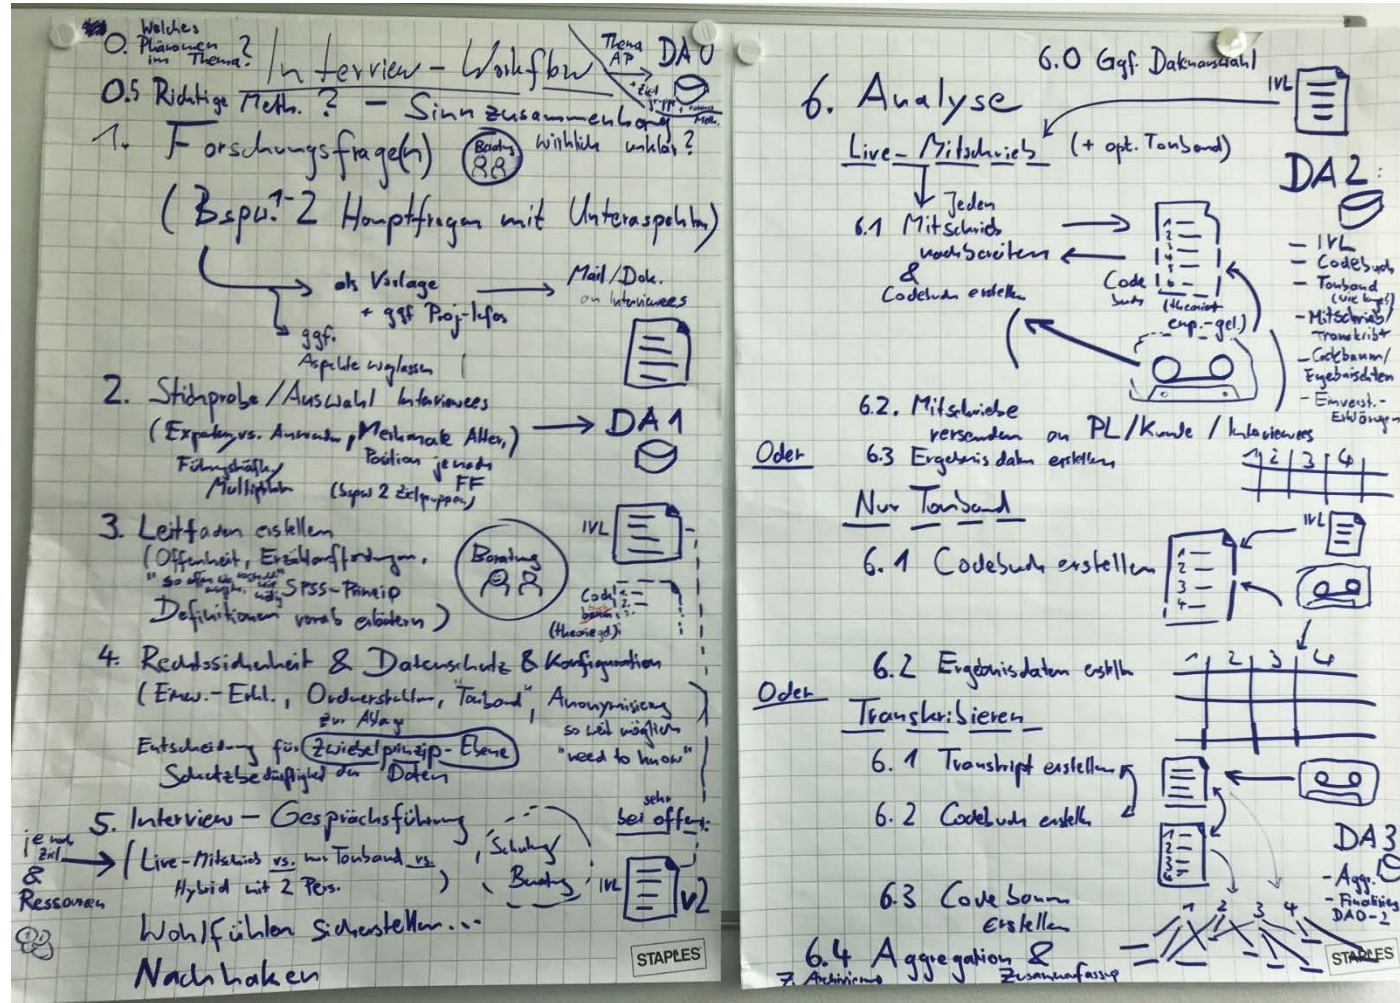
0. Welches Phänomen im Thema?

Interview - Workflow

Thema AP
Ziel
Methode

DA 0

0.5 Richtige Meth.? - Sinnzusammenhang wirklich unklar?

1. Forschungsfrage(n) Bedarf

(Bspw. 1-2 Hauptfragen mit Unteraspekten)

als Vorlage + ggf. Projektinfos → Mail / Dok. an Interviewees

ggf. Aspekte weglassen

2. Stichprobe / Auswahl Interviewees
(Experten vs. Anwender, Merkmale Alter, Position je nach FF
Führungskräfte, Multiplikatoren (Bspw. 2 Zielgruppen)) → DA 1

3. Leitfaden erstellen
(Offenheit, Erzählaufforderungen,
"so offen wie möglich, so strukturiert wie nötig" SPSS-Prinzip
Definitionen vorab erläutern)

Beratung

IVL

Code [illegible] (theoriegel.)

4. Rechtssicherheit & Datenschutz & Konfiguration
(Einw.-Erkl., Ordnerstellen, Tonband, Anonymisierung zur Ablage
so weit möglich "need to know")
Entscheidung für Zwiebelprinzip-Ebene
Schutzbedürftigkeit der Daten

5. Interview - Gesprächsführung sehr bei offen.
je nach Ziel & Ressourcen
(Live-Mitschrieb vs. nur Tonband vs. Hybrid mit 2 Pers.)

Schulung Beratung

IVL V2

Wohlfühlen sicherstellen...

Nachhaken

STAPLES

6.0 Ggf. Datenauswahl

IVL

6. Analyse

Live-Mitschrieb (+ opt. Tonband)

Jeden
6.1 Mitschrieb nachbereiten
& Codebuch erstellen

Code Buch (theoriegel. emp.-gel.)

DA 2
- IVL
- Codebuch
- Tonband (wie lange?)
- Mitschrieb/ Transkript
- Codebaum/ Ergebnisdaten
- Einverst.-Erklärungen

6.2. Mitschriebe versenden an PL/Kunde / Interviewees

Oder 6.3 Ergebnisdaten erstellen

1 2 3 4

Nur Tonband

6.1 Codebuch erstellen

1 2 3 4

IVL

6.2 Ergebnisdaten erstellen

1 2 3 4

Oder Transkribieren

6.1 Transkript erstellen

6.2 Codebuch erstell.

DA 3
- Agg.
- Findings DA0-2

6.3 Codebaum erstellen

1 2 3 4

6.4 Aggregation & Zusammenfassung

7. Archivierung

STAPLES